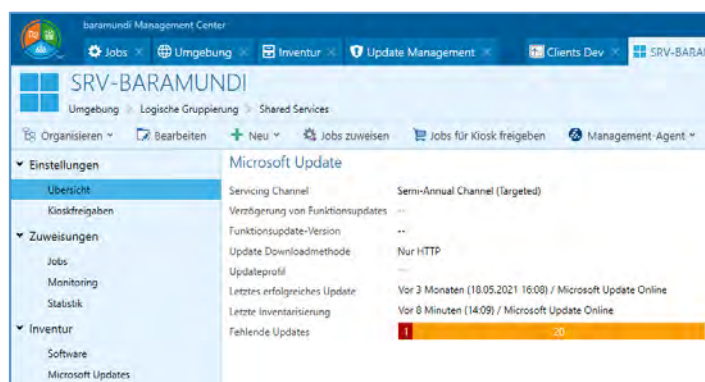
baramundi Management Center

Jobs × Umgebung × Inventur × Update Management × Clients Dev × SRV-BARAM

SRV-BARAMUNDI

Umgebung > Logische Gruppierung > Shared Services

Organisieren Bearbeiten Neu Jobs zuweisen Jobs für Kiosk freigeben Management-Agent

Einstellungen
Übersicht
Kioskfreigaben
Zuweisungen
Jobs
Monitoring
Statistik
Inventur
Software
Microsoft Updates

Microsoft Update

| | |
|---|---|
| Servicing Channel | Semi-Annual Channel (Targeted) |
| Verzögerung von Funktionsupdates | -- |
| Funktionsupdate-Version | -- |
| Update Downloadmethode | Nur HTTP |
| Updateprofil | -- |
| Letztes erfolgreiches Update | Vor 3 Monaten (18.05.2021 16:08) / Microsoft Update Online |
| Letzte Inventarisierung | Vor 8 Minuten (14:09) / Microsoft Update Online |
| Fehlende Updates | 1 20 |